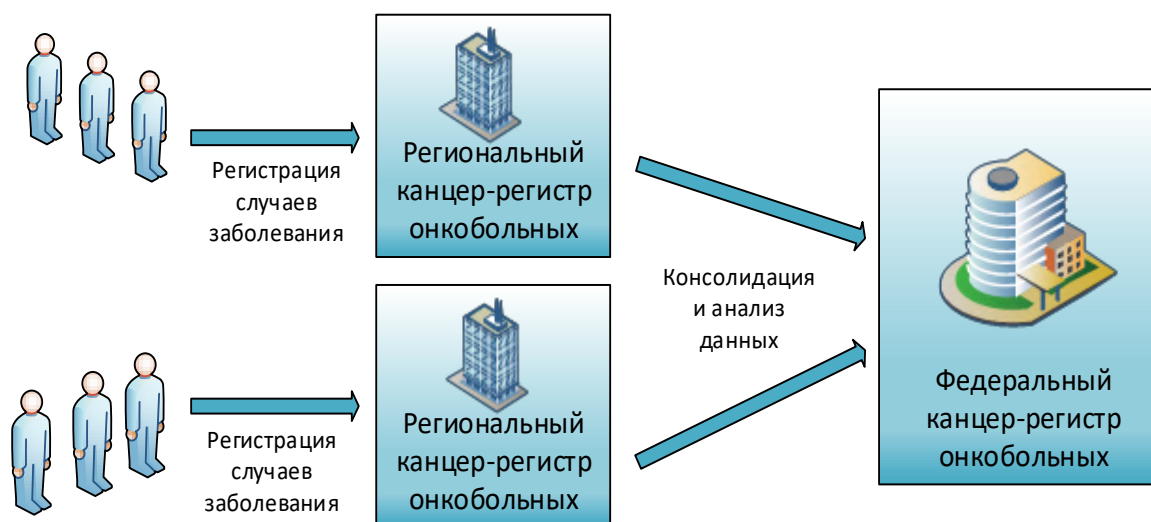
Регистрация случаев заболевания

Региональный канцер-регистр онкобольных

Консолидация и анализ данных

Федеральный канцер-регистр онкобольных

Регистрация случаев заболевания

Региональный канцер-регистр онкобольных